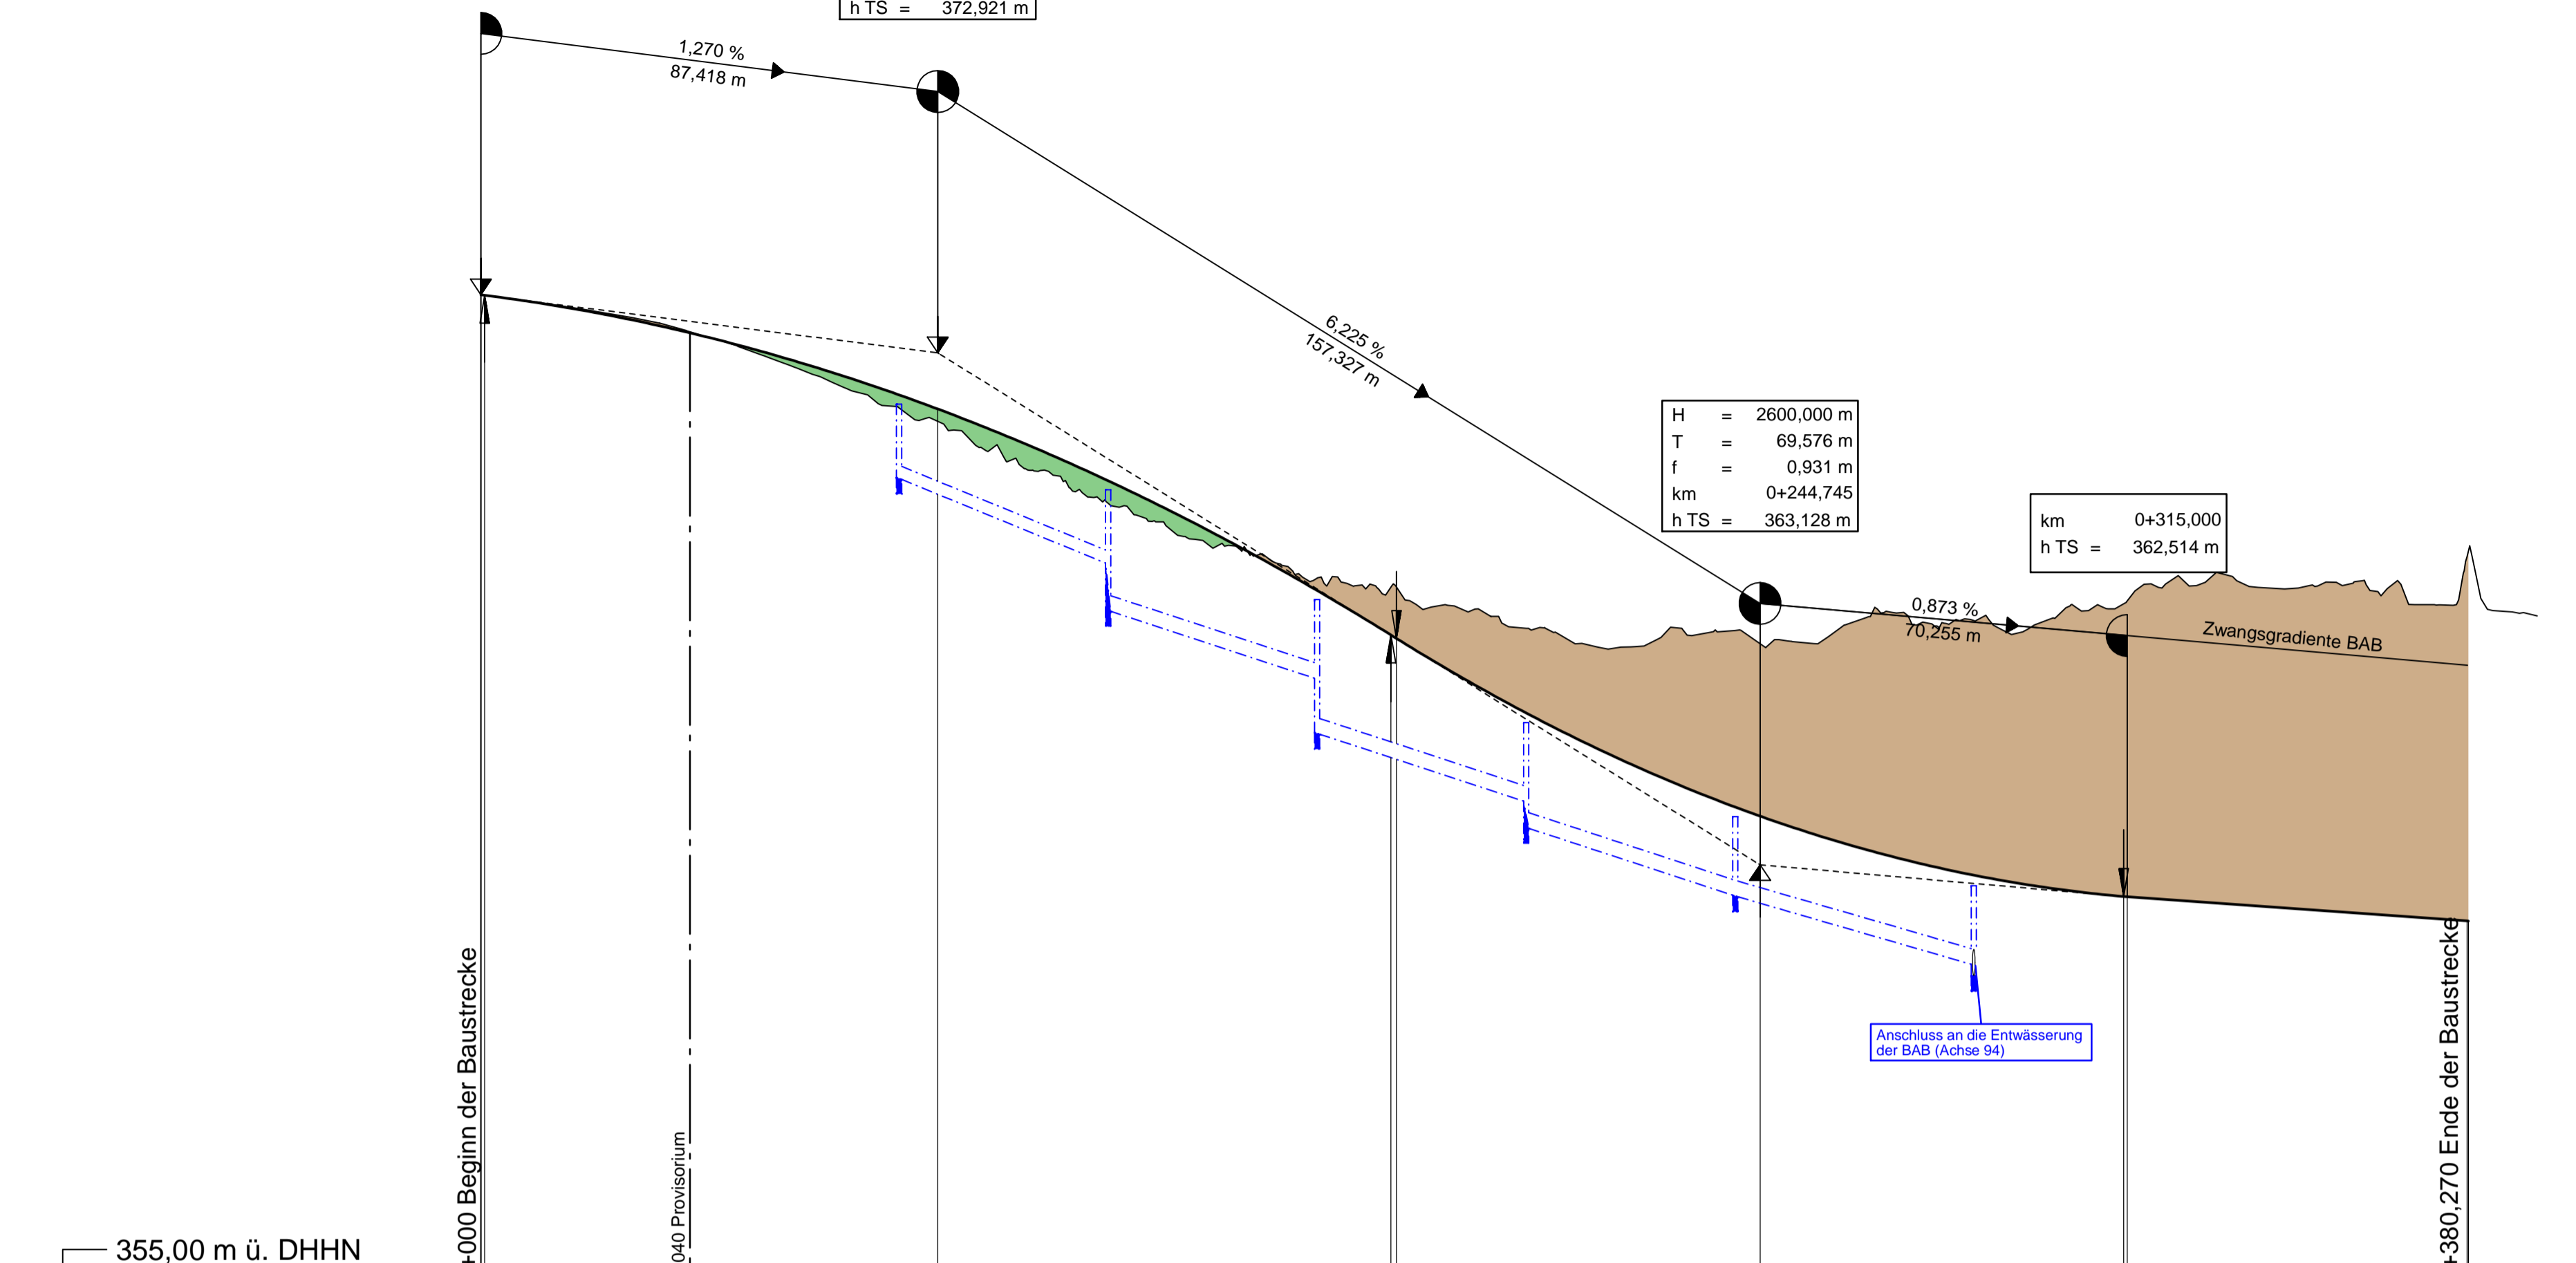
h TS = 372,921 m

1,270 %
87,418 m

6,225 %
157,327 m

| H | = | 2600,000 m |
|---|---|---|
| T | = | 69,576 m |
| f | = | 0,931 m |
| km | | 0+244,745 |
| h TS | = | 363,128 m |

| km | 0+315,000 |
|---|---|
| h TS = | 362,514 m |

0,873 %
70,255 m

Zwangsgradiente BAB

Anschluss an die Entwässerung der BAB (Achse 94)

+000 Beginn der Baustrecke

040 Provisorium

+380,270 Ende der Baustrecke

355,00 m ü. DHHN